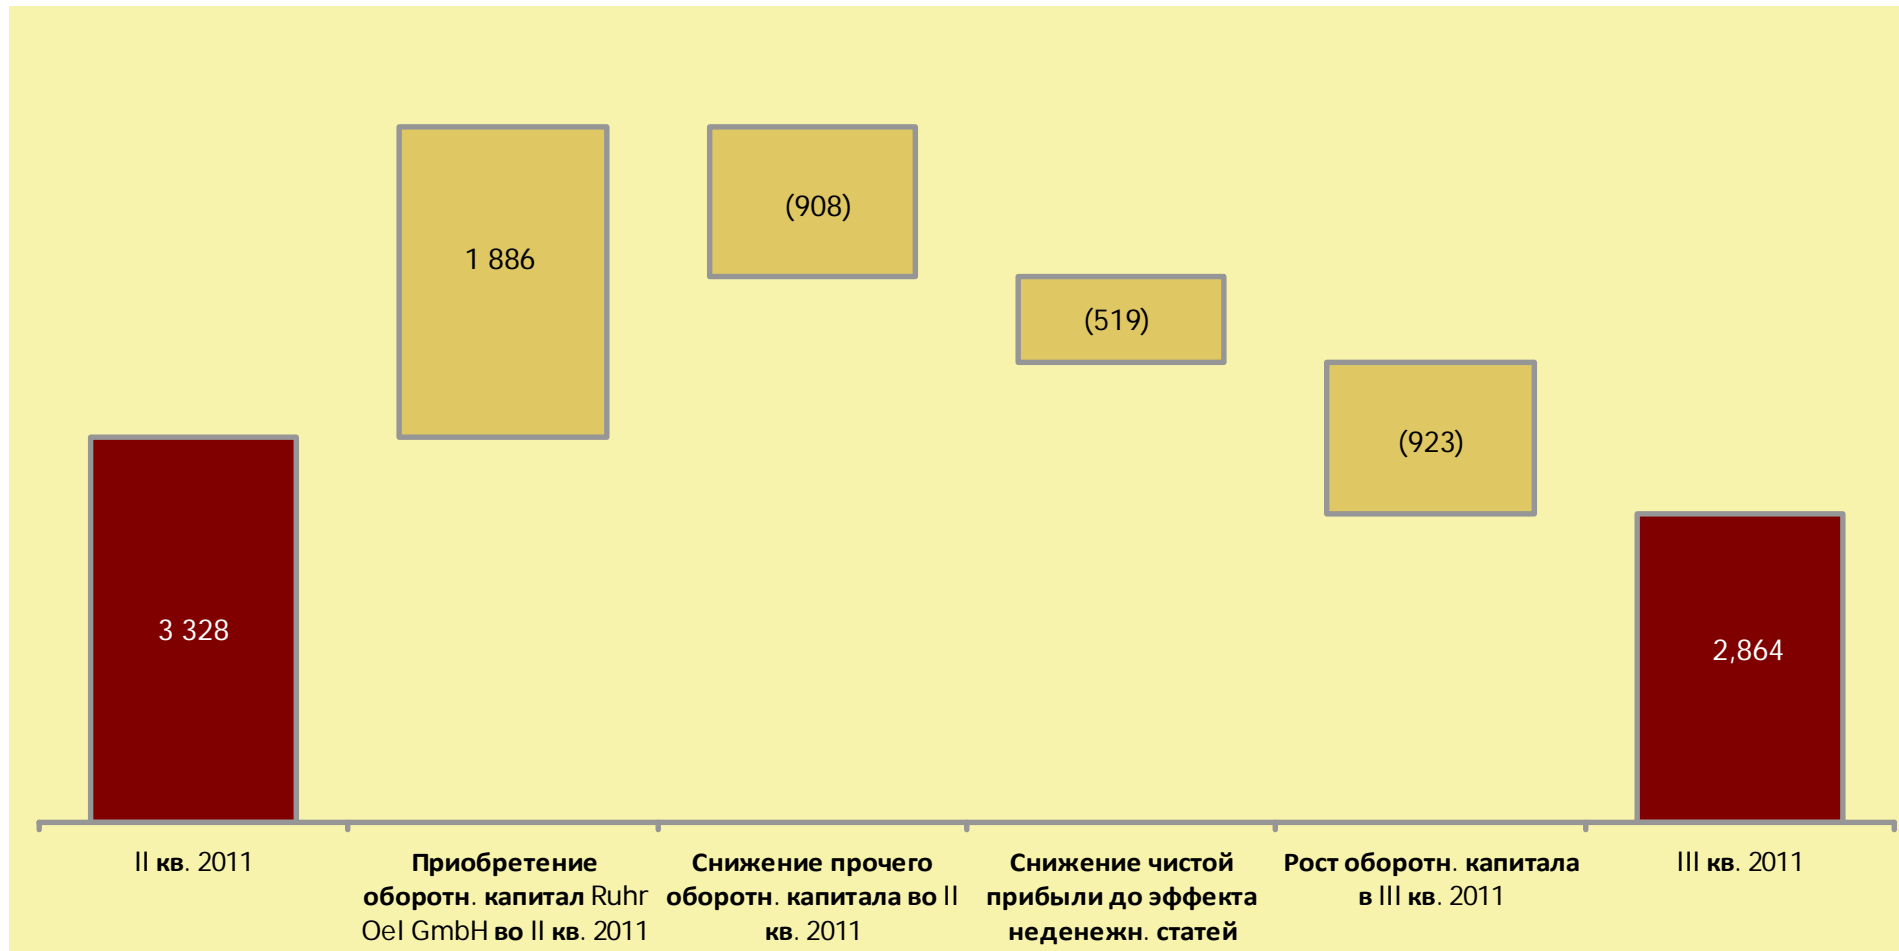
3 328

1 886

(908)

(519)

(923)

2,864

II кв. 2011

Приобретение оборотн. капитал Ruhr Oel GmbH во II кв. 2011

Снижение прочего оборотн. капитала во II кв. 2011

Снижение чистой прибыли до эффекта неденежн. статей

Рост оборотн. капитала в III кв. 2011

III кв. 2011